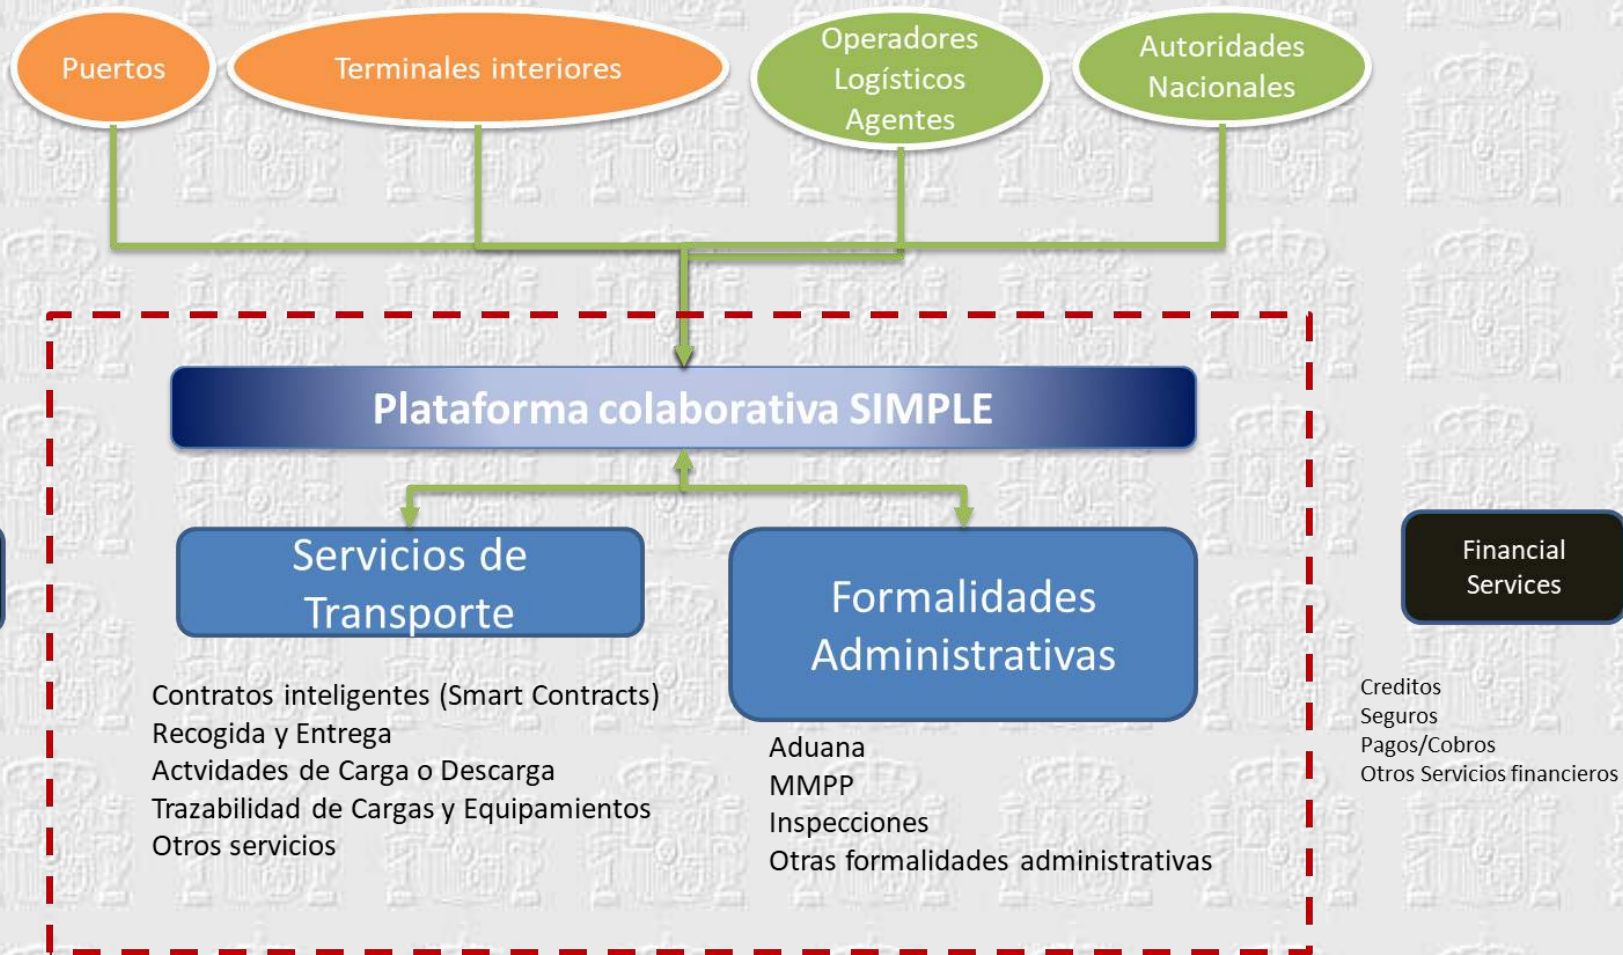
Puertos

Terminales interiores

Operadores Logísticos Agentes

Autoridades Nacionales

Plataforma colaborativa SIMPLE

Servicios de Transporte

Formalidades Administrativas

Financial Services

Contratos inteligentes (Smart Contracts)
Recogida y Entrega
Actvidades de Carga o Descarga
Trazabilidad de Cargas y Equipamientos
Otros servicios

Aduana
MMPP
Inspecciones
Otras formalidades administrativas

Creditos
Seguros
Pagos/Cobros
Otros Servicios financieros